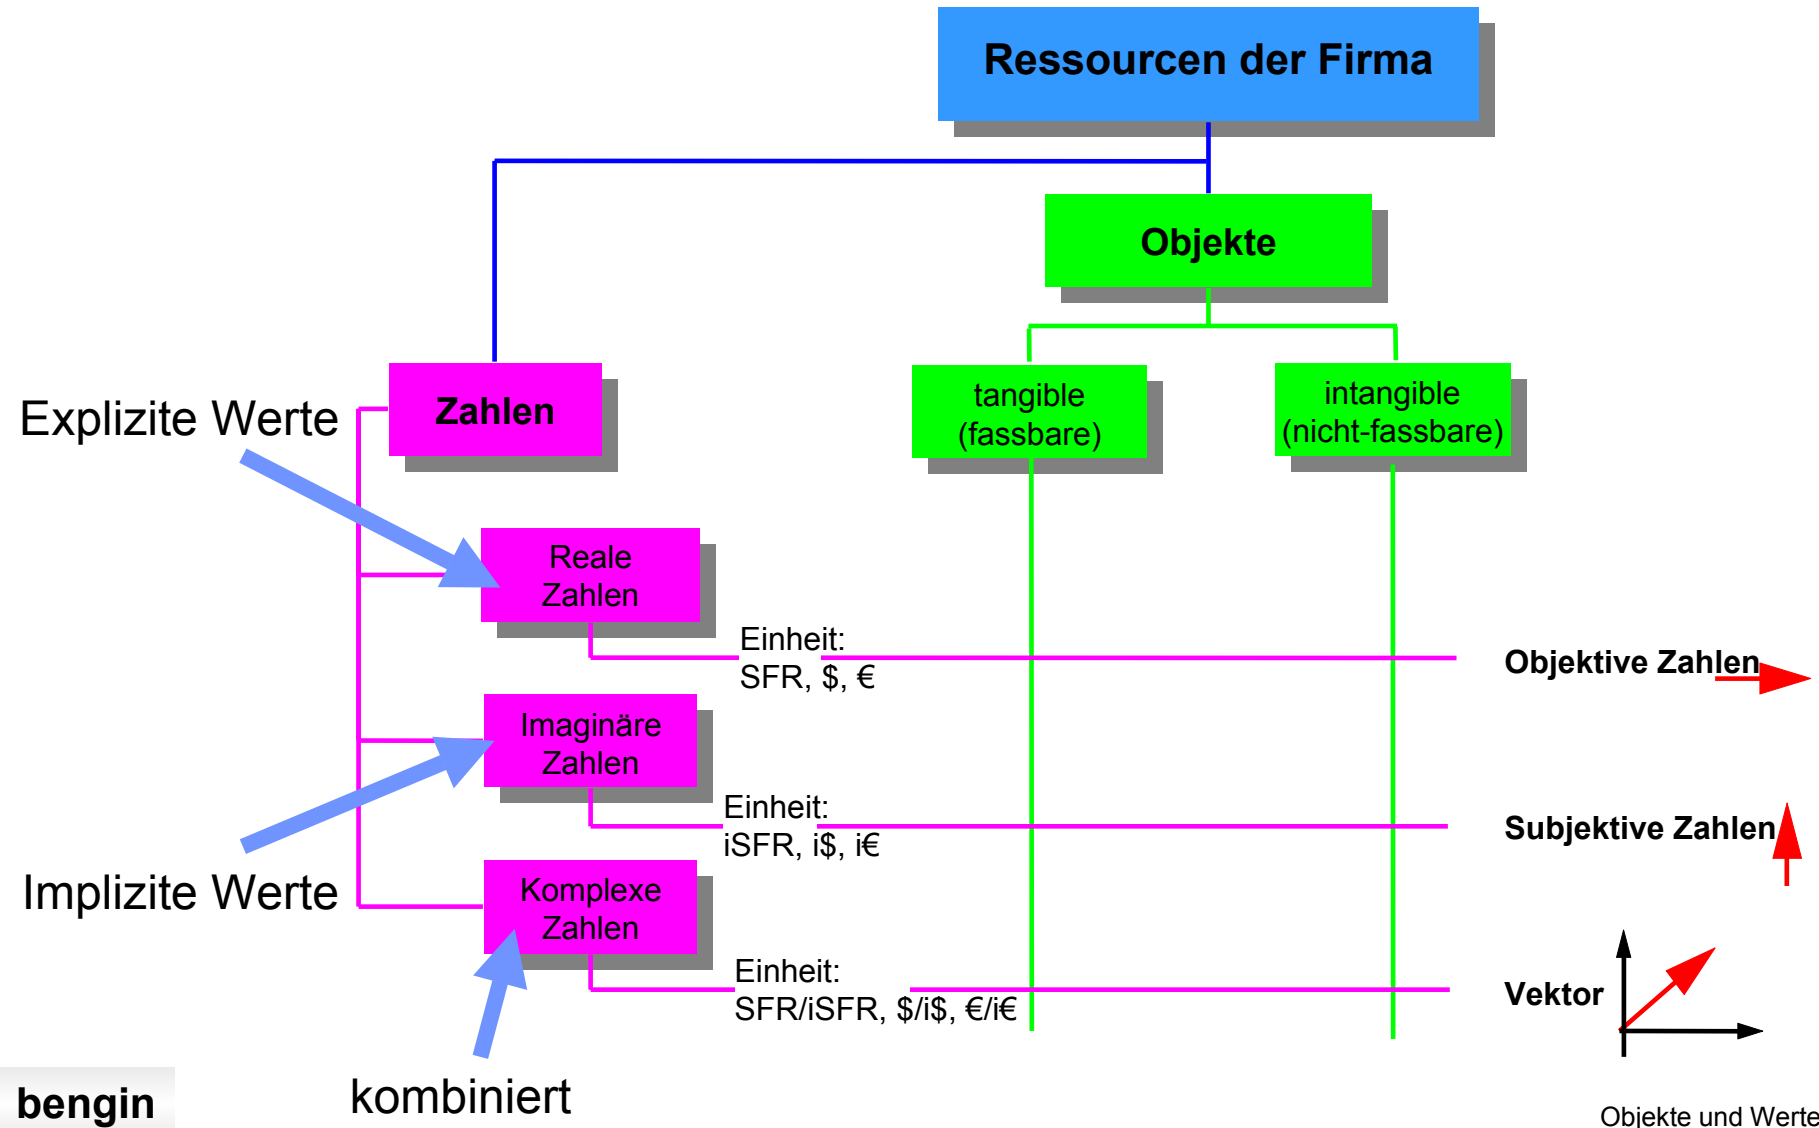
Ressourcen der Firma

Objekte

Zahlen

tangible (fassbare)

intangible (nicht-fassbare)

Explizite Werte

Reale Zahlen

Einheit: SFR, \$, €

Objektive Zahlen

Imaginäre Zahlen

Einheit: iSFR, i\$, i€

Subjektive Zahlen

Implizite Werte

Komplexe Zahlen

Einheit: SFR/iSFR, \$/i\$, €/i€

Vektor

bengin

kombiniert

Objekte und Werte